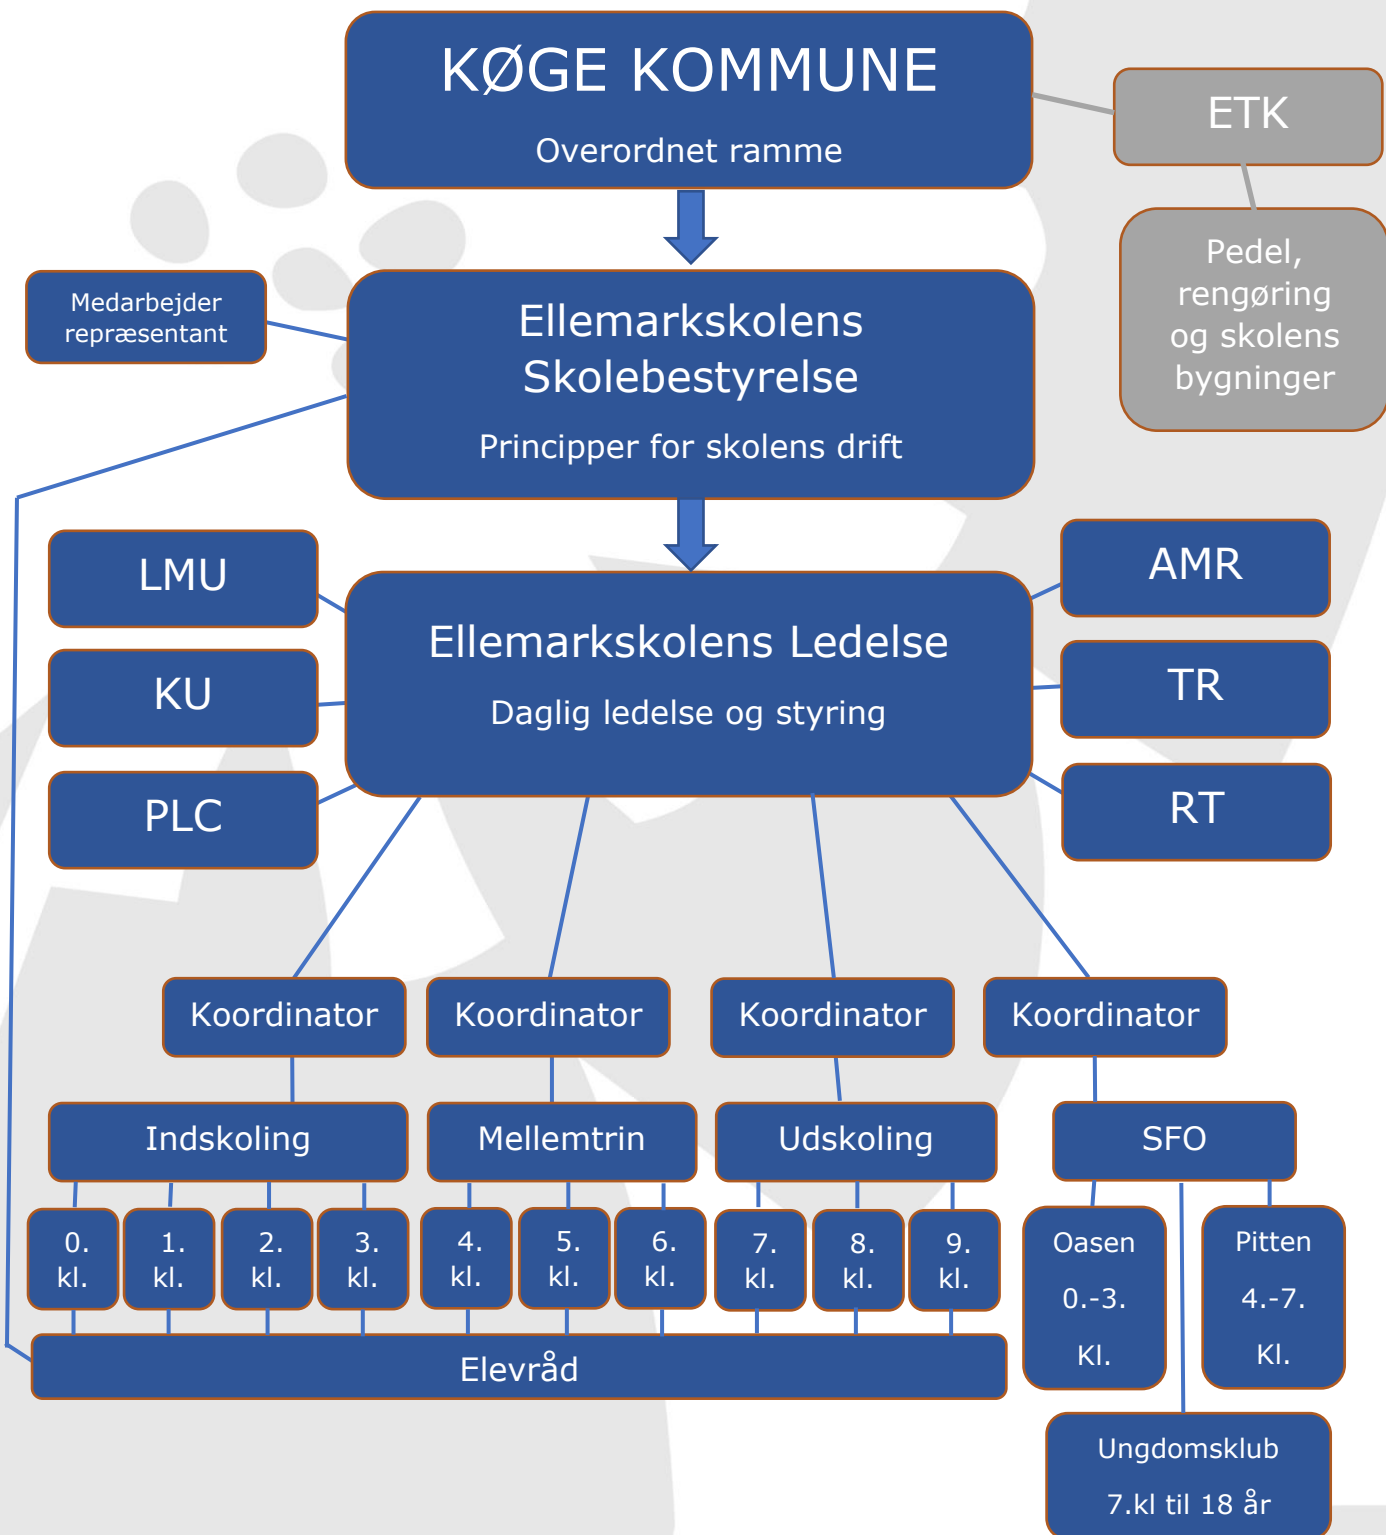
KØGE KOMMUNE

Overordnet ramme

ETK

Pedel, rengøring og skolens bygninger

Medarbejder repræsentant

Ellemarkskolens Skolebestyrelse

Principper for skolens drift

LMU

KU

PLC

Ellemarkskolens Ledelse

Daglig ledelse og styring

AMR

TR

RT

Koordinator

Koordinator

Koordinator

Koordinator

Indskoling

Mellemtrin

Udskoling

SFO

0. kl.

1. kl.

2. kl.

3. kl.

4. kl.

5. kl.

6. kl.

7. kl.

8. kl.

9. kl.

Oasen 0.-3. Kl.

Pitten 4.-7. Kl.

Elevråd

Ungdomsklub 7.kl til 18 år